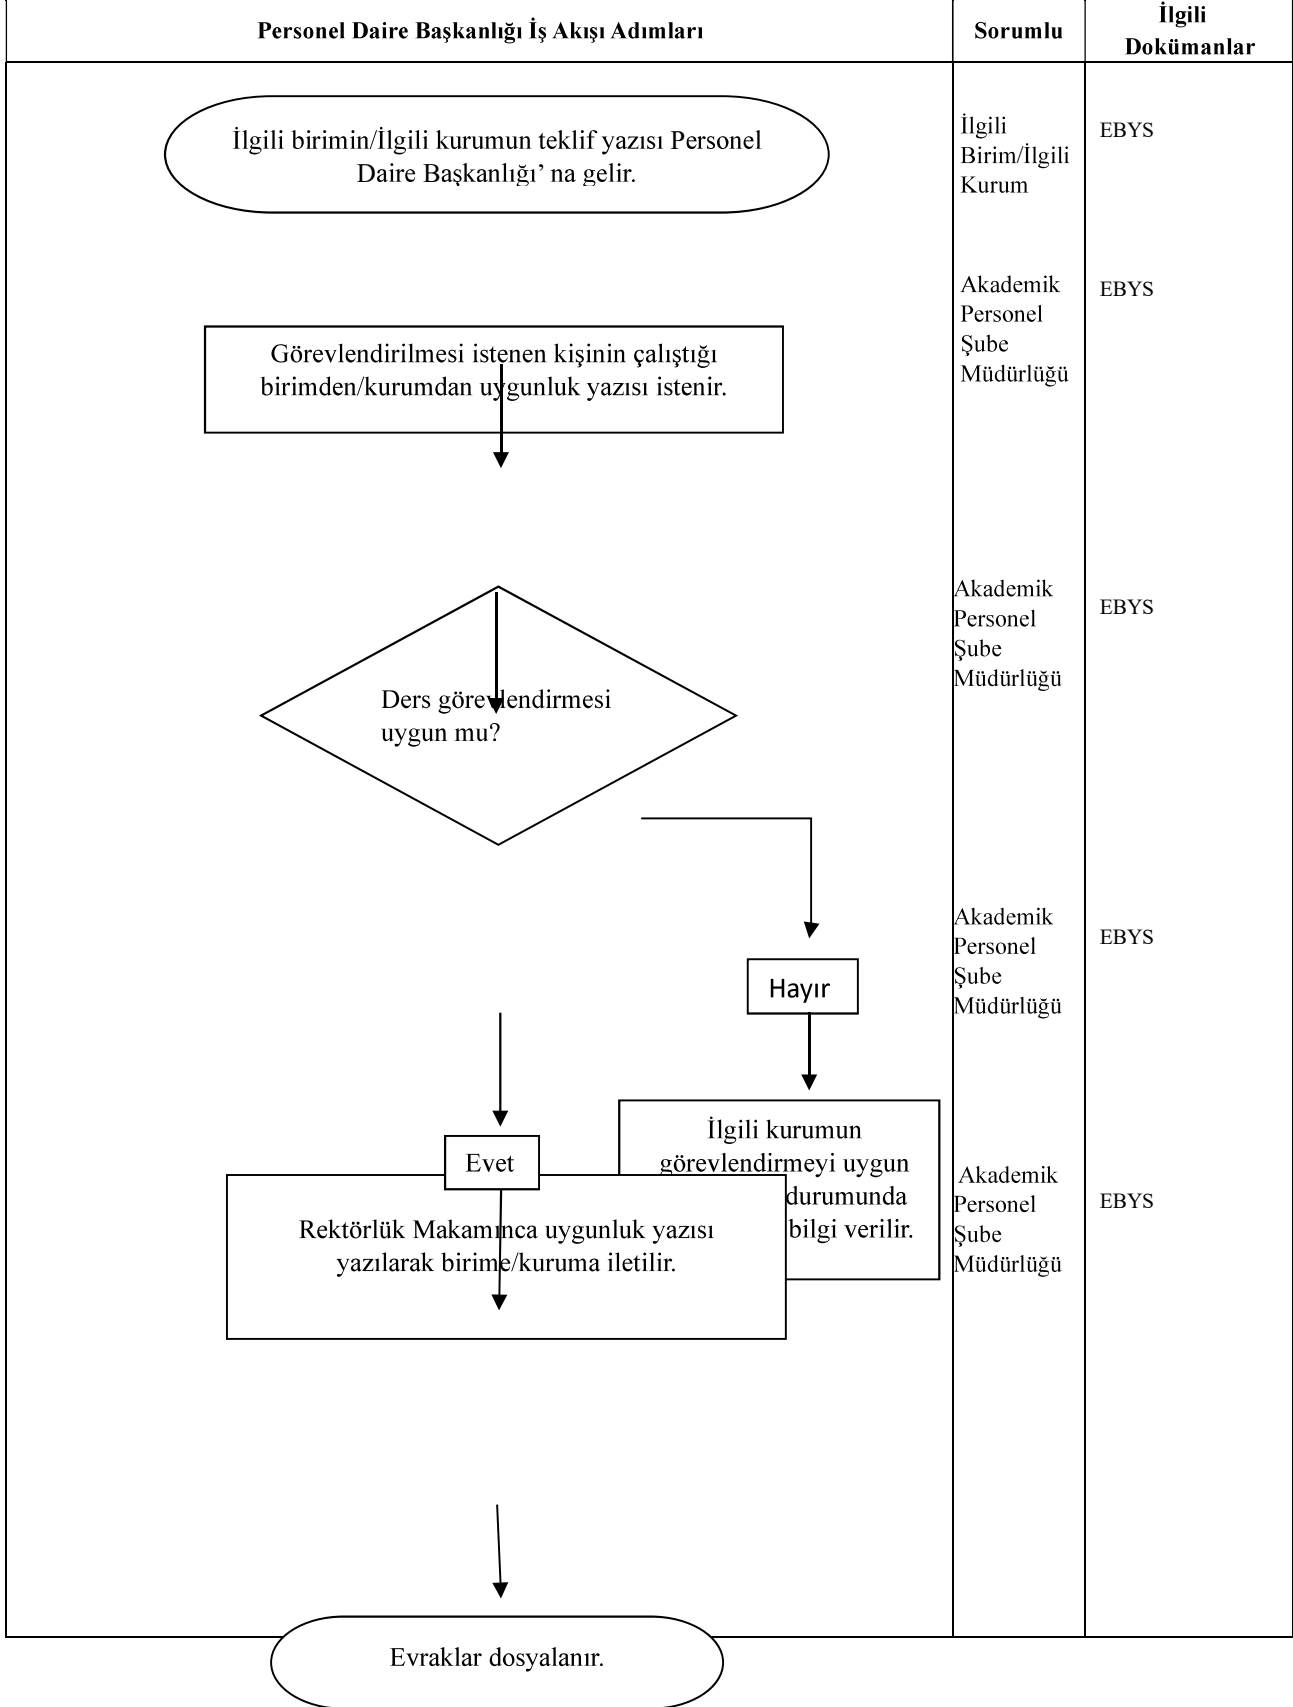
| Personel Daire Başkanlığı İş Akışı Adımları | Sorumlu | İlgili Dokümanlar |
|---|---|---|
| İlgili birimin/İlgili kurumun teklif yazısı Personel Daire Başkanlığı' na gelir. | İlgili Birim/İlgili Kurum | EBYS |
| Görevlendirilmesi istenen kişinin çalıştığı birimden/kurumdan uygunluk yazısı istenir. | Akademik Personel Şube Müdürlüğü | EBYS |
| Ders görevlendirmesi uygun mu? | Akademik Personel Şube Müdürlüğü | EBYS |
| Hayır | Akademik Personel Şube Müdürlüğü | EBYS |
| İlgili kurumun görevlendirmeyi uygun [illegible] durumunda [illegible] bilgi verilir. | | |
| Evet | | |
| Rektörlük Makamınca uygunluk yazısı yazılarak birime/kuruma iletilir. | Akademik Personel Şube Müdürlüğü | EBYS |
| Evraklar dosyalanır. | | |